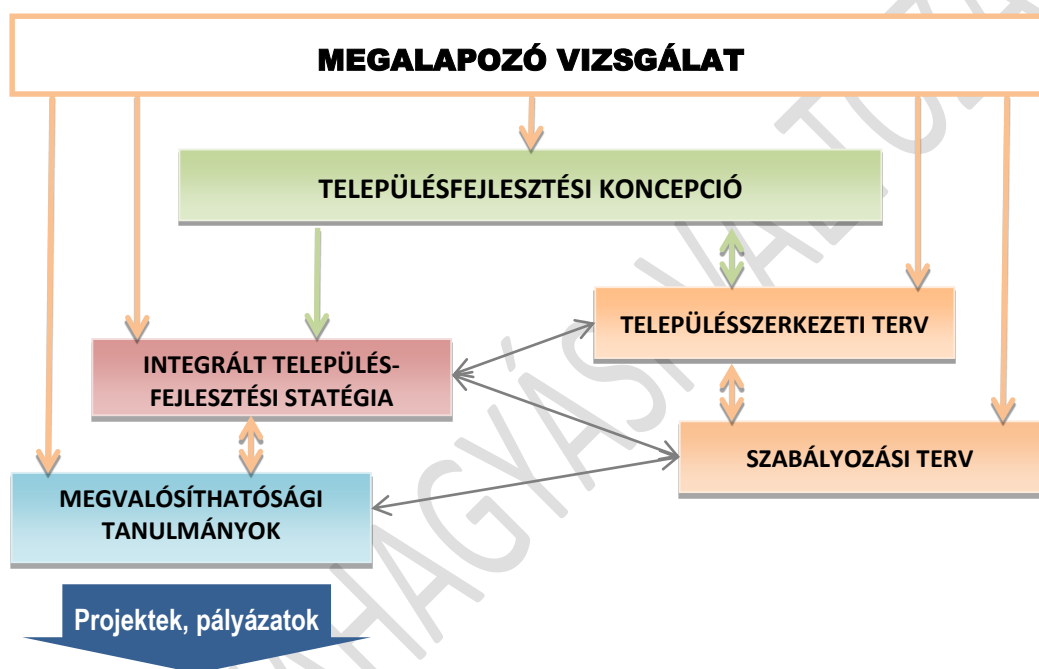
MEGALAPOZÓ VIZSGÁLAT

TELEPÜLÉSFEJLESZTÉSI KONCEPCIÓ

TELEPÜLÉSSZERKEZETI TERV

INTEGRÁLT TELEPÜLÉSFEJLESZTÉSI STATÉGIA

SZABÁLYOZÁSI TERV

MEGVALÓSÍTHATÓSÁGI TANULMÁNYOK

Projektek, pályázatok

JÓVÁHAGYÁSRA VÁLTOZAT